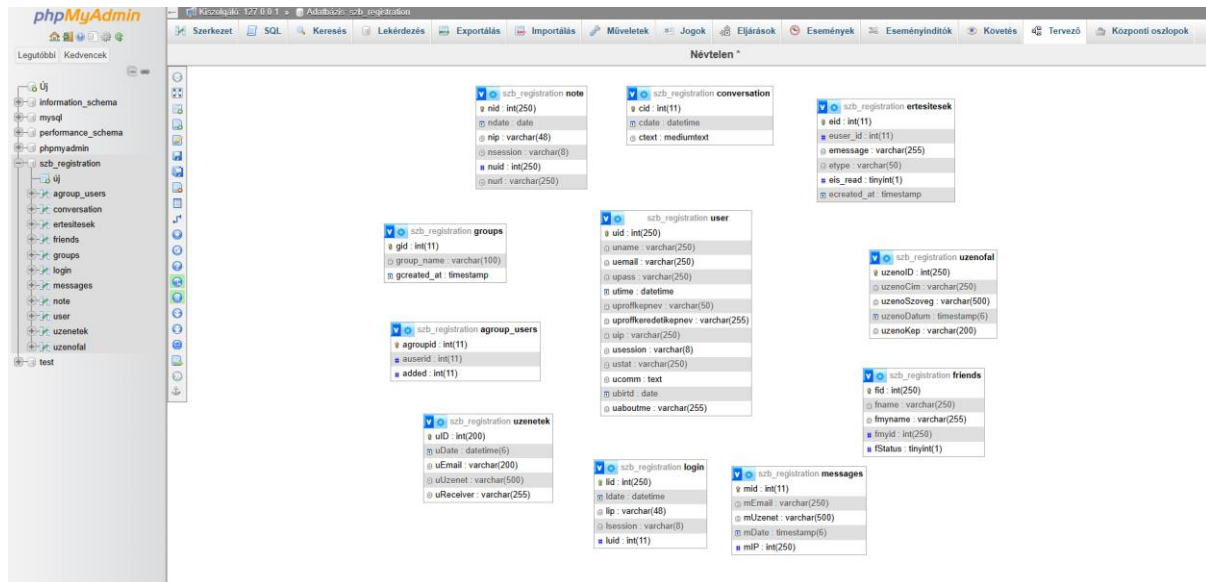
phpMyAdmin

Legutóbbi Kedvencek

Új
information_schema
mysql
performance_schema
phpmyadmin
szb_registration
Új
agroup_users
conversation
ertesitesek
friends
groups
login
messages
note
user
uzenetek
uzenofal
test

Kiszolgáló: 127.0.0.1 » Adatbázis: szb_registration

Szerkezet SQL Keresés Lekérdezés Exportálás Importálás Műveletek Jogok Eljárások Események Eseményindítók Követés Tervező Központi oszlopok

Névtelen *

szb_registration note
nid : int(250)
ndate : date
nip : varchar(48)
nsession : varchar(8)
nuid : int(250)
nurl : varchar(250)

szb_registration conversation
cid : int(11)
cdate : datetime
ctext : mediumtext

szb_registration ertesitesek
eid : int(11)
euser_id : int(11)
emessage : varchar(255)
etype : varchar(50)
eis_read : tinyint(1)
ecreated_at : timestamp

szb_registration groups
gid : int(11)
group_name : varchar(100)
gcreated_at : timestamp

szb_registration user
uid : int(250)
uname : varchar(250)
uemail : varchar(250)
upass : varchar(250)
utime : datetime
uproffkepnev : varchar(50)
uproffkeredetikepnev : varchar(255)
uip : varchar(250)
usession : varchar(8)
ustat : varchar(250)
ucomm : text
ubirtd : date
uaboutme : varchar(255)

szb_registration uzenofal
uzenoID : int(250)
uzenoCim : varchar(250)
uzenoSzoveg : varchar(500)
uzenoDatum : timestamp(6)
uzenoKep : varchar(200)

szb_registration agroup_users
agroupid : int(11)
auserid : int(11)
added : int(11)

szb_registration friends
fid : int(250)
fname : varchar(250)
fmyname : varchar(255)
fmyid : int(250)
fStatus : tinyint(1)

szb_registration uzenetek
uID : int(200)
uDate : datetime(6)
uEmail : varchar(200)
uUzenet : varchar(500)
uReceiver : varchar(255)

szb_registration login
lid : int(250)
ldate : datetime
lip : varchar(48)
lsession : varchar(8)
luid : int(11)

szb_registration messages
mid : int(11)
mEmail : varchar(250)
mUzenet : varchar(500)
mDate : timestamp(6)
mIP : int(250)